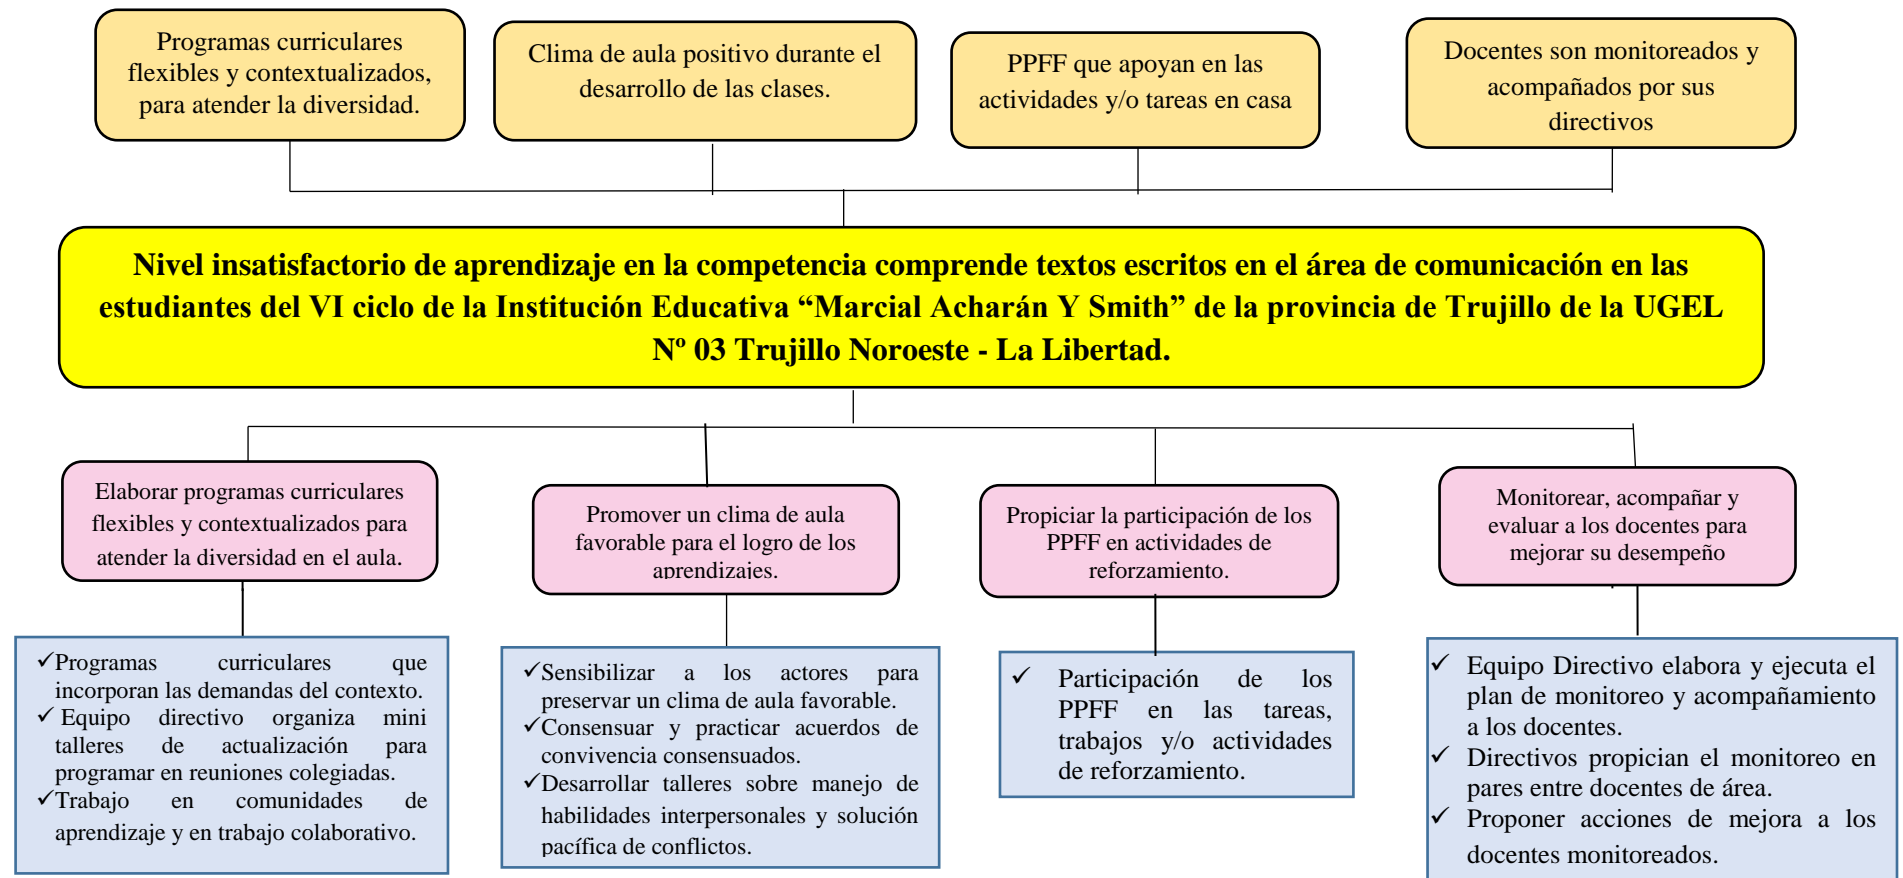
Programas curriculares flexibles y contextualizados, para atender la diversidad.

Clima de aula positivo durante el desarrollo de las clases.

PPFF que apoyan en las actividades y/o tareas en casa

Docentes son monitoreados y acompañados por sus directivos

**Nivel insatisfactorio de aprendizaje en la competencia comprende textos escritos en el área de comunicación en las estudiantes del VI ciclo de la Institución Educativa “Marcial Acharán Y Smith” de la provincia de Trujillo de la UGEL Nº 03 Trujillo Noroeste - La Libertad.**

Elaborar programas curriculares flexibles y contextualizados para atender la diversidad en el aula.

Promover un clima de aula favorable para el logro de los aprendizajes.

Propiciar la participación de los PPFF en actividades de reforzamiento.

Monitorear, acompañar y evaluar a los docentes para mejorar su desempeño

✓Programas curriculares que incorporan las demandas del contexto.
✓ Equipo directivo organiza mini talleres de actualización para programar en reuniones colegiadas.
✓Trabajo en comunidades de aprendizaje y en trabajo colaborativo.

✓Sensibilizar a los actores para preservar un clima de aula favorable.
✓Consensuar y practicar acuerdos de convivencia consensuados.
✓Desarrollar talleres sobre manejo de habilidades interpersonales y solución pacífica de conflictos.

✓ Participación de los PPFF en las tareas, trabajos y/o actividades de reforzamiento.

✓ Equipo Directivo elabora y ejecuta el plan de monitoreo y acompañamiento a los docentes.
✓ Directivos propician el monitoreo en pares entre docentes de área.
✓ Proponer acciones de mejora a los docentes monitoreados.